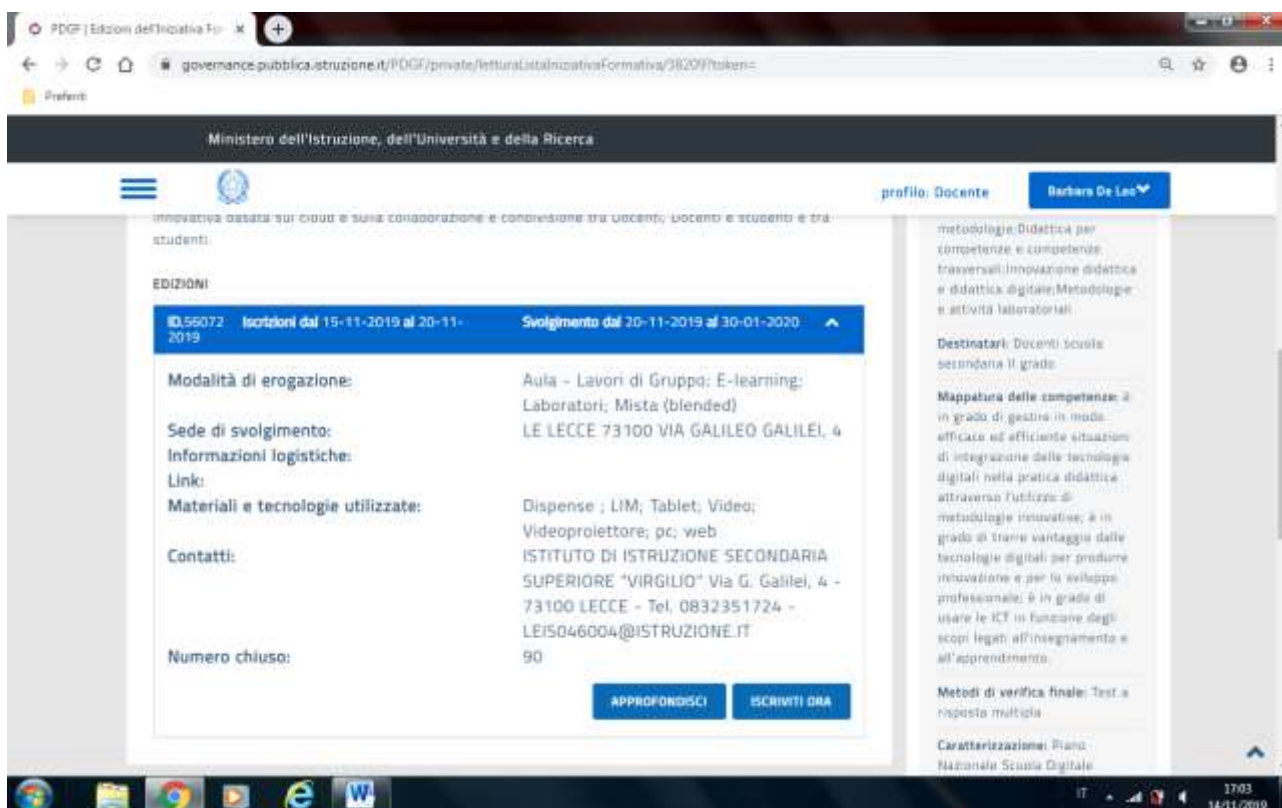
PDGF | Edizioni dell'Iniziativa Fo ×

governance.pubblica.istruzione.it/PDGF/private/letturaListaIniziativaFormativa/38209?token=

Preferiti

Ministero dell'Istruzione, dell'Università e della Ricerca

profilo: Docente

Barbara De Leo

innovativa basata sul cloud e sulla collaborazione e condivisione tra Docenti, Docenti e studenti e tra studenti.

EDIZIONI

ID.56072 Iscrizioni dal 15-11-2019 al 20-11-2019

Svolgimento dal 20-11-2019 al 30-01-2020

| | |
|---|---|
| Modalità di erogazione: | Aula - Lavori di Gruppo; E-learning; Laboratori; Mista (blended) |
| Sede di svolgimento: | LE LECCE 73100 VIA GALILEO GALILEI, 4 |
| Informazioni logistiche: | |
| Link: | |
| Materiali e tecnologie utilizzate: | Dispense ; LIM; Tablet; Video; Videoproiettore; pc; web |
| Contatti: | ISTITUTO DI ISTRUZIONE SECONDARIA SUPERIORE "VIRGILIO" Via G. Galilei, 4 - 73100 LECCE - Tel. 0832351724 - LEIS046004@ISTRUZIONE.IT |
| Numero chiuso: | 90 |

APPROFONDISCI

ISCRIVITI ORA

metodologie;Didattica per competenze e competenze trasversali;Innovazione didattica e didattica digitale;Metodologie e attività laboratoriali

Destinatari: Docenti scuola secondaria II grado

Mappatura delle competenze: è in grado di gestire in modo efficace ed efficiente situazioni di integrazione delle tecnologie digitali nella pratica didattica attraverso l'utilizzo di metodologie innovative; è in grado di trarre vantaggio dalle tecnologie digitali per produrre innovazione e per lo sviluppo professionale; è in grado di usare le ICT in funzione degli scopi legati all'insegnamento e all'apprendimento.

Metodi di verifica finale: Test a risposta multipla

Caratterizzazione: Piano Nazionale Scuola Digitale

IT 17:03 14/11/2019